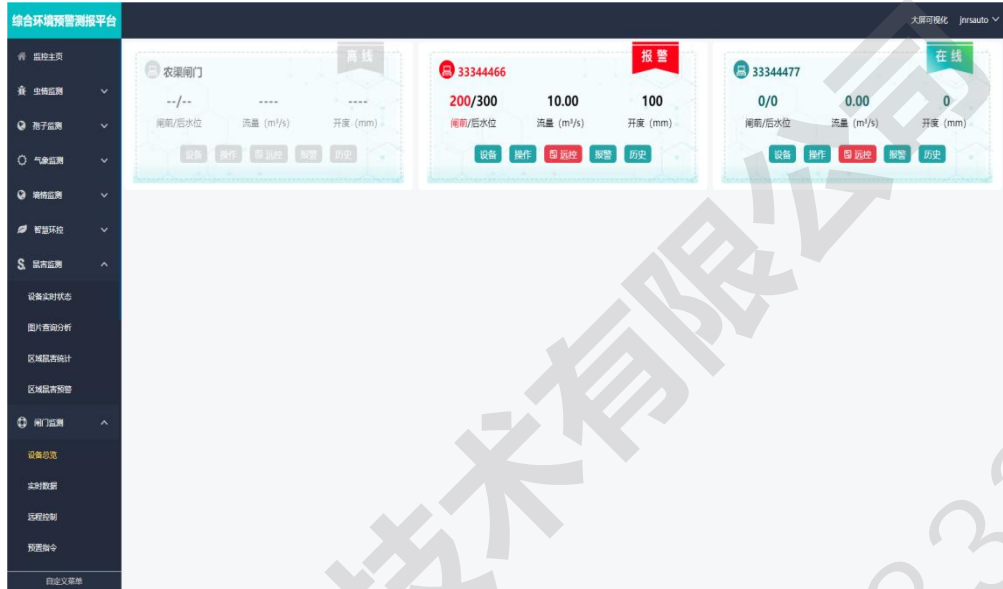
综合环境预警测报平台

大屏可视化 jnrsauto

监控主页
虫情监测
孢子监测
气象监测
墒情监测
智慧环控
鼠害监测
设备实时状态
图片查询分析
区域鼠害统计
区域鼠害预警
闸门监测
设备总览
实时数据
远程控制
预置指令
自定义菜单

离线
农渠闸门
--/--
闸前/后水位
----
流量 (m³/s)
----
开度 (mm)
设备 操作 远控 报警 历史

报警
33344466
200/300
闸前/后水位
10.00
流量 (m³/s)
100
开度 (mm)
设备 操作 远控 报警 历史

在线
33344477
0/0
闸前/后水位
0.00
流量 (m³/s)
0
开度 (mm)
设备 操作 远控 报警 历史

技术有限公司